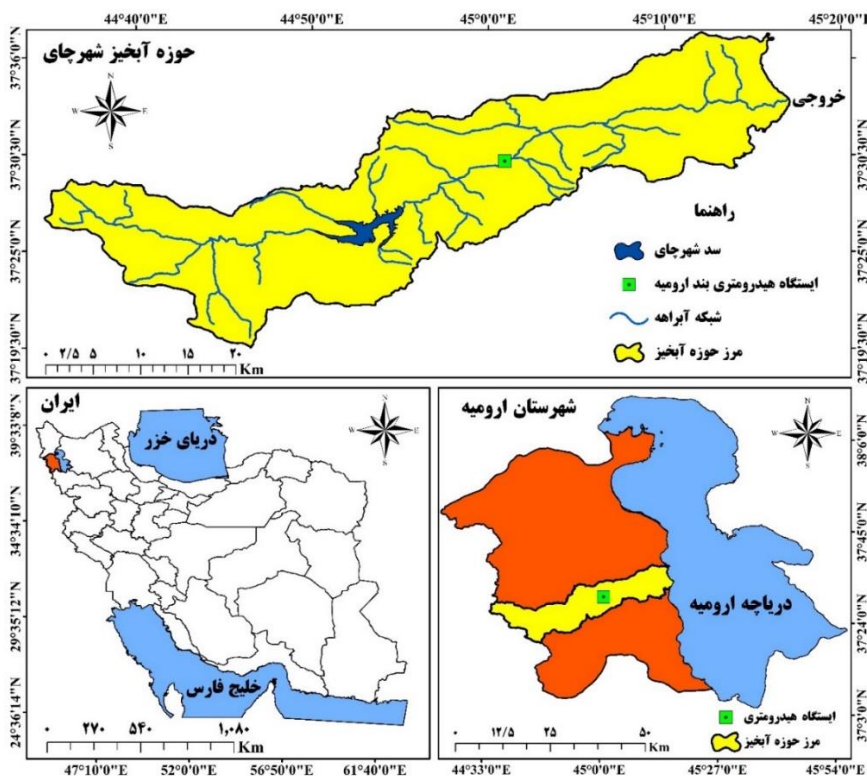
44°40'0"E
44°50'0"E
45°0'0"E
45°10'0"E
45°20'0"E

حوزه آبخیز شهرچای

خروجی

37°36'0"N
37°30'30"N
37°25'0"N
37°19'30"N

N
W E
S

راهنما

سد شهرچای

ایستگاه هیدرومتری بند ارومیه

شبکه آبراهه

مرز حوزه آبخیز

۰ ۲/۵ ۵ ۱۰ ۱۵ ۲۰
Km

ایران

دریای خزر

خلیج فارس

39°33'8"N
34°34'10"N
29°35'12"N
24°36'14"N

۰ ۲۷۰ ۵۴۰ ۱،۰۸۰
Km

47°10'0"E
52°0'0"E
56°50'0"E
61°40'0"E

شهرستان ارومیه

دریاچه ارومیه

38°6'0"N
37°45'0"N
37°24'0"N
37°3'0"N

ایستگاه هیدرومتری

مرز حوزه آبخیز

۰ ۱۲/۵ ۲۵ ۵۰
Km

44°33'0"E
45°0'0"E
45°27'0"E
45°54'0"E